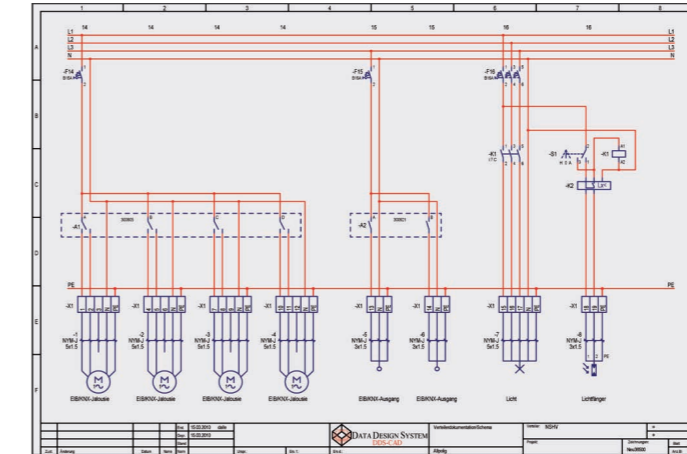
1 2 3 4 5 6 7 8

14 14 14 14 15 15 16 16

L1
L2
L3
N

A

-F14
B16A

-F15
B16A

-F16
B16A

B

-K1
1TC

-S1
H 3 A

-K1

-K2

C

-A1

-A2

D

PE

-X1 -X1 -X1 -X1 -X1 -X1 -X1 -X1

E

-1
NYM-J
5x1.5

-2
NYM-J
5x1.5

-3
NYM-J
5x1.5

-4
NYM-J
5x1.5

-5
NYM-J
3x1.5

-6
NYM-J
3x1.5

-7
NYM-J
3x1.5

-8
NYM-J
5x1.5

F

EIB/KNX-Jalousie EIB/KNX-Jalousie EIB/KNX-Jalousie EIB/KNX-Jalousie EIB/KNX-Ausgang EIB/KNX-Ausgang Licht Lichtfänger

DATA DESIGN SYSTEM
DDS-CAD

Verteilerdokumentation Schema
NSHV
Neu36500